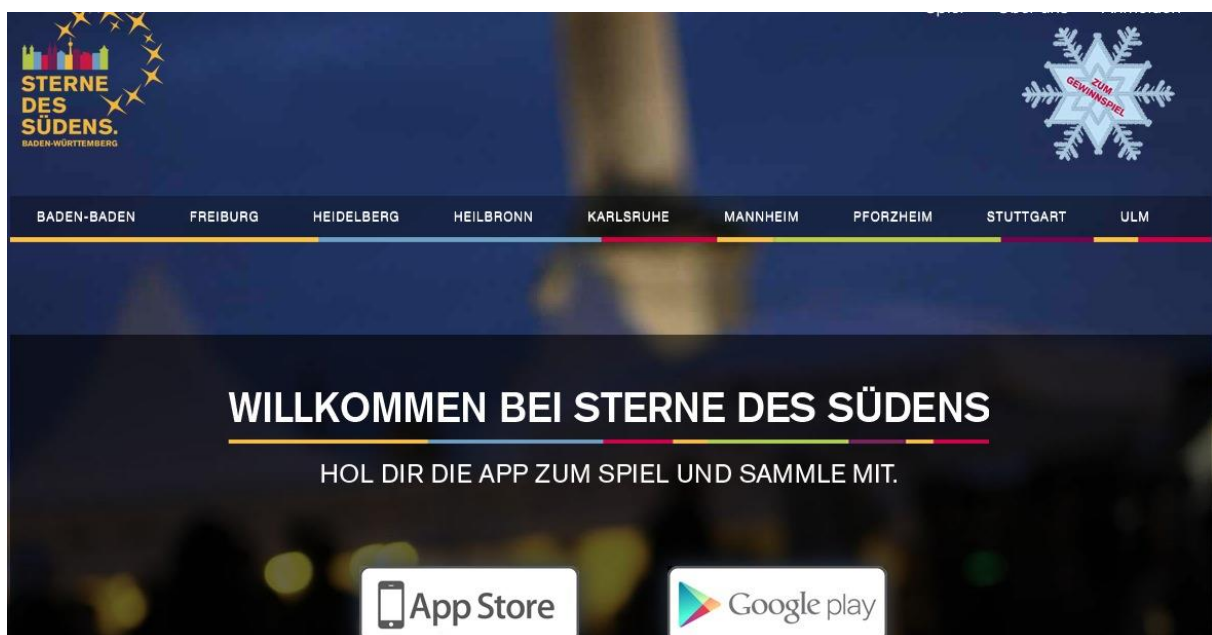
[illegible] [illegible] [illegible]

STERNE DES SÜDENS. BADEN-WÜRTTEMBERG

ZUM GEWINNSPIEL

BADEN-BADEN FREIBURG HEIDELBERG HEILBRONN KARLSRUHE MANNHEIM PFORZHEIM STUTTGART ULM

WILLKOMMEN BEI STERNE DES SÜDENS

HOL DIR DIE APP ZUM SPIEL UND SAMMLE MIT.

App Store

Google play